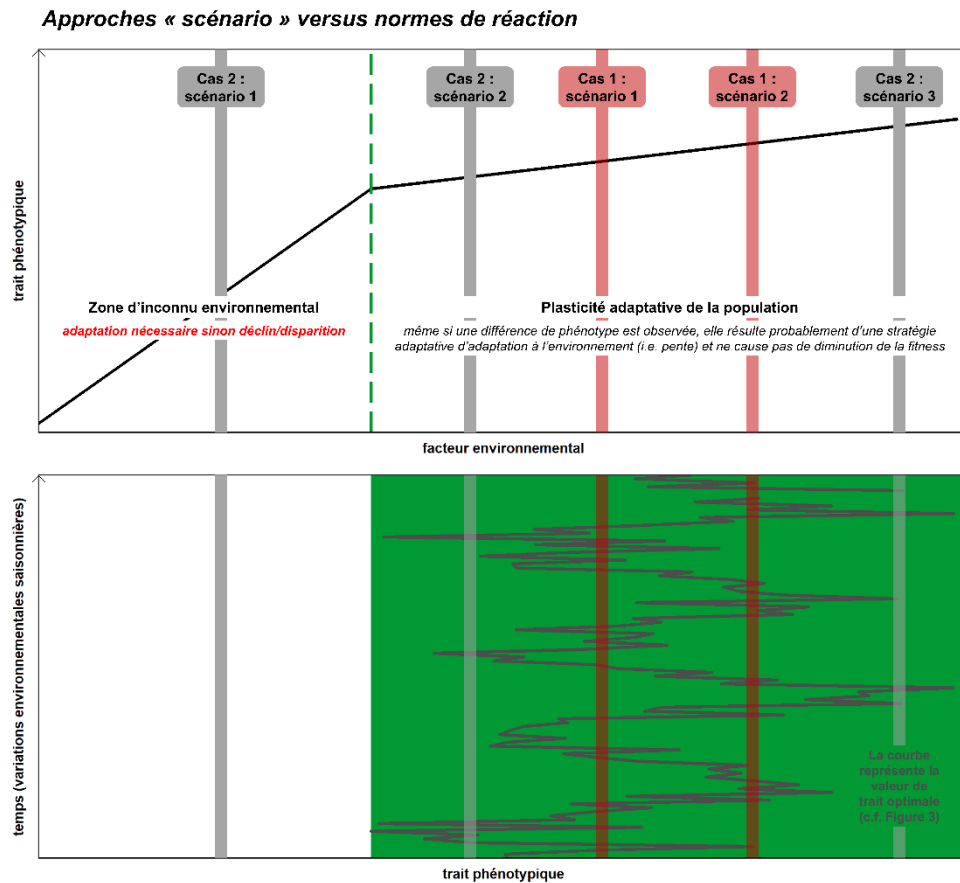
Approches « scénario » versus normes de réaction

Cas 2 : scénario 1

Cas 2 : scénario 2

Cas 1 : scénario 1

Cas 1 : scénario 2

Cas 2 : scénario 3

trait phénotypique

Zone d'inconnu environnemental

adaptation nécessaire sinon déclin/disparition

Plasticité adaptative de la population

même si une différence de phénotype est observée, elle résulte probablement d'une stratégie adaptative d'adaptation à l'environnement (i.e. pente) et ne cause pas de diminution de la fitness

facteur environnemental

temps (variations environnementales saisonnières)

La courbe représente la valeur de trait optimale (c.f. Figure 3)

trait phénotypique